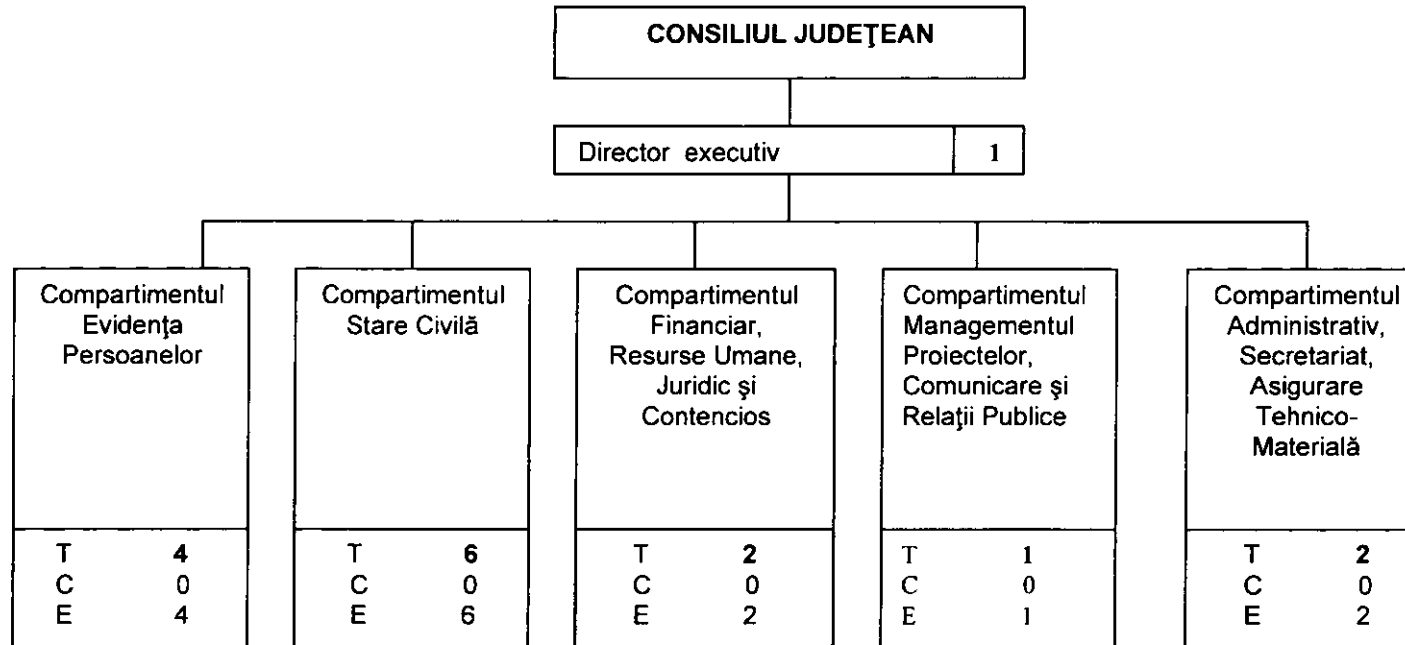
CONSILIUL JUDEŢEAN

Director executiv 1

Compartimentul Evidenţa Persoanelor

T 4
C 0
E 4

Compartimentul Stare Civilă

T 6
C 0
E 6

Compartimentul Financiar, Resurse Umane, Juridic şi Contencios

T 2
C 0
E 2

Compartimentul Managementul Proiectelor, Comunicare şi Relaţii Publice

T 1
C 0
E 1

Compartimentul Administrativ, Secretariat, Asigurare Tehnico-Materială

T 2
C 0
E 2